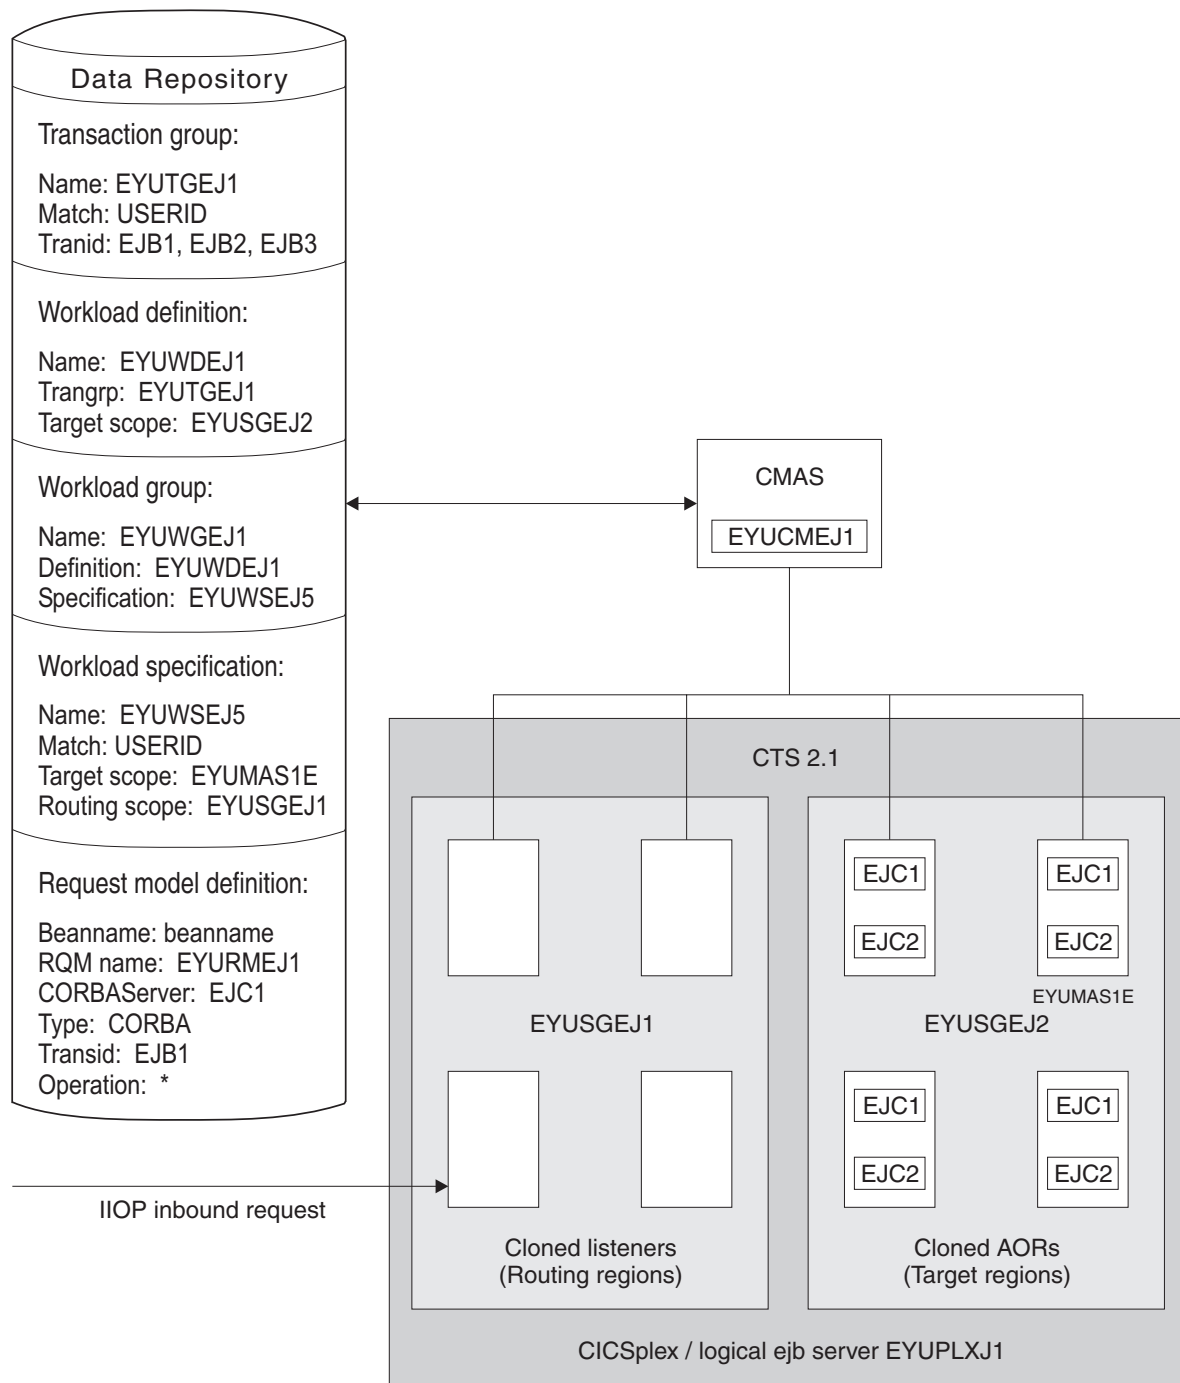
Data Repository

Transaction group:

Name: EYUTGEJ1
Match: USERID
Tranid: EJB1, EJB2, EJB3

Workload definition:

Name: EYUWDEJ1
Trangrp: EYUTGEJ1
Target scope: EYUSGEJ2

Workload group:

Name: EYUWGEJ1
Definition: EYUWDEJ1
Specification: EYUWSEJ5

Workload specification:

Name: EYUWSEJ5
Match: USERID
Target scope: EYUMAS1E
Routing scope: EYUSGEJ1

Request model definition:

Beanname: beanname
RQM name: EYURMEJ1
CORBAServer: EJC1
Type: CORBA
Transid: EJB1
Operation: *

CMAS

EYUCMEJ1

CTS 2.1

EJC1

EJC2

EJC1

EJC2

EYUMAS1E

EYUSGEJ1

EYUSGEJ2

EJC1

EJC2

EJC1

EJC2

IIOP inbound request

Cloned listeners
(Routing regions)

Cloned AORs
(Target regions)

CICSplex / logical ejb server EYUPLXJ1